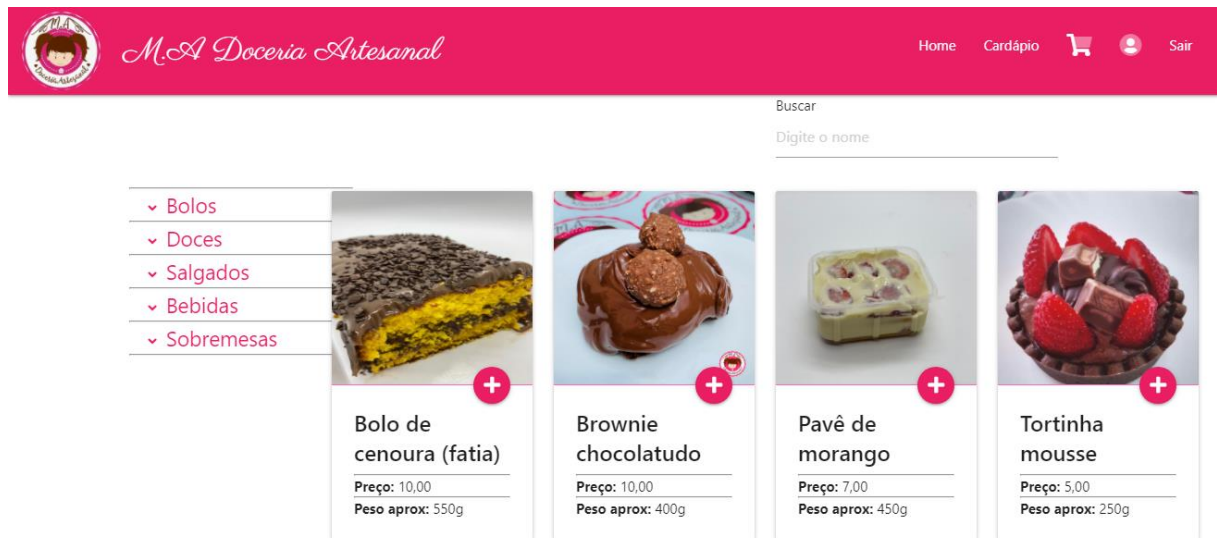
M.A Doceria Artesanal

Home Cardápio Sair

Buscar
Digite o nome

Bolos
Doces
Salgados
Bebidas
Sobremesas

Bolo de cenoura (fatia)
**Preço:** 10,00
**Peso aprox:** 550g

Brownie chocolatudo
**Preço:** 10,00
**Peso aprox:** 400g

Pavê de morango
**Preço:** 7,00
**Peso aprox:** 450g

Tortinha mousse
**Preço:** 5,00
**Peso aprox:** 250g